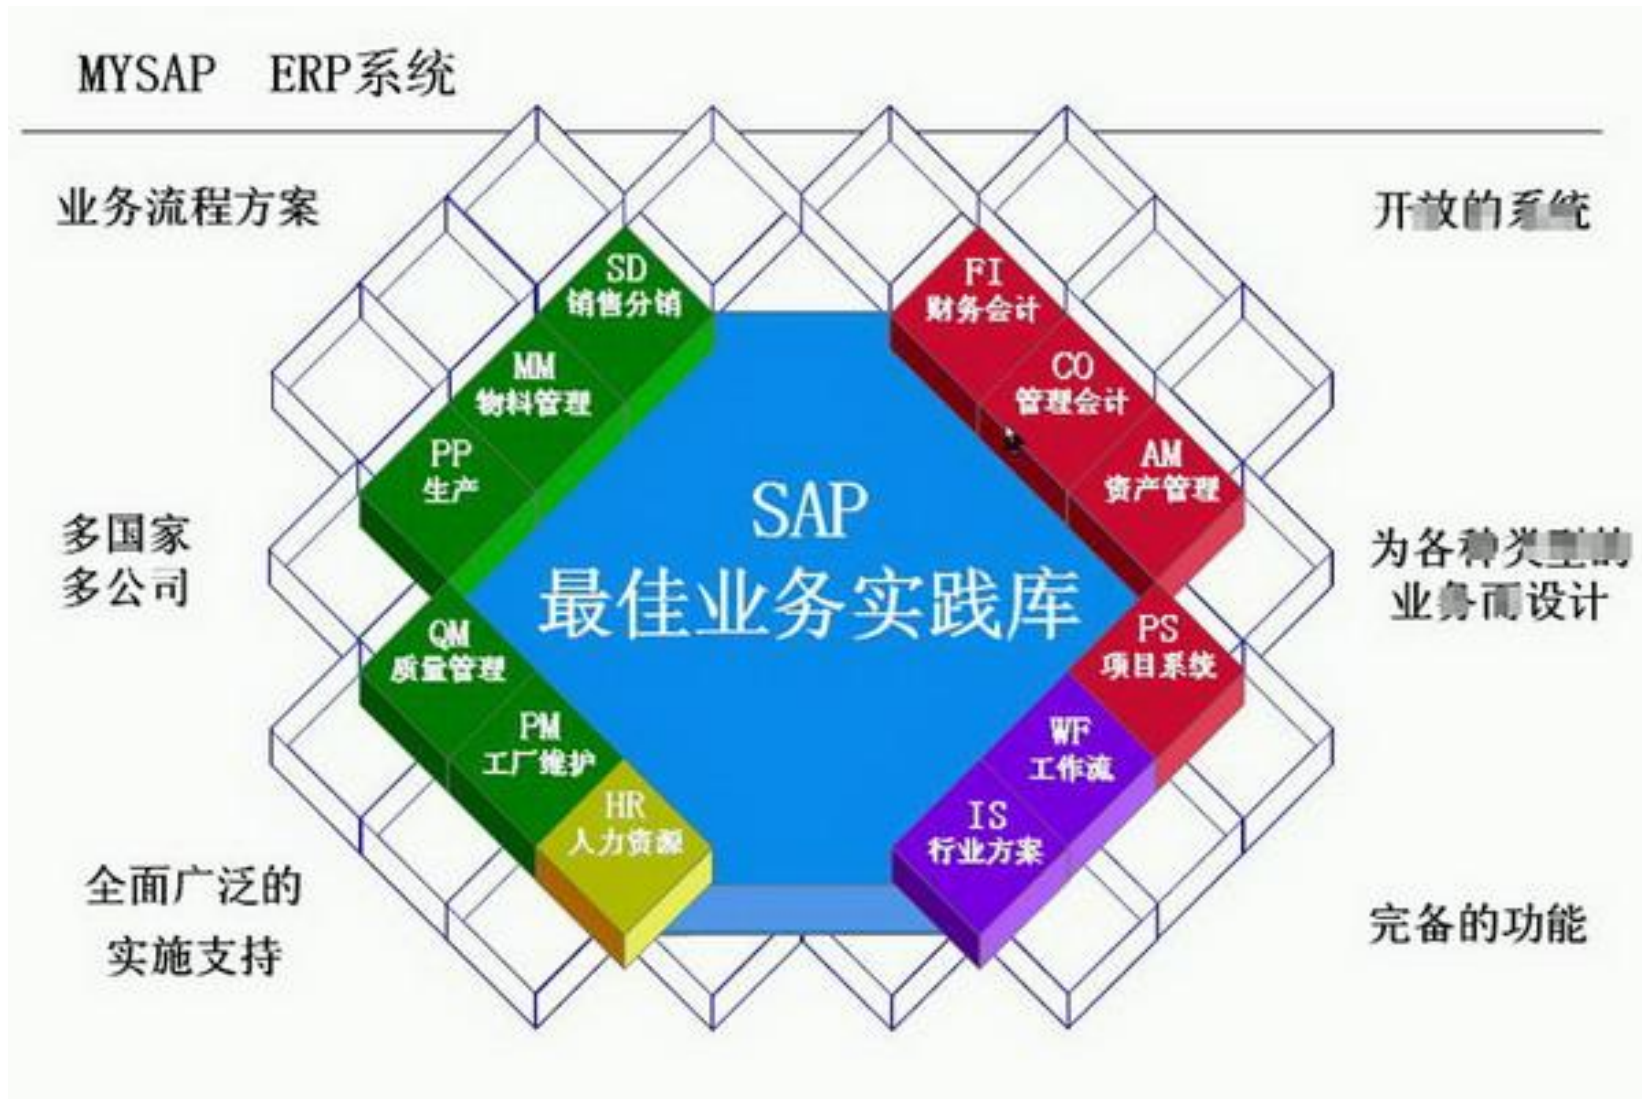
MYSAP ERP系统

业务流程方案

开放的系统

SD
销售分销

MM
物料管理

PP
生产

FI
财务会计

CO
管理会计

AM
资产管理

SAP
最佳业务实践库

多国家
多公司

为各种类型的
业务而设计

QM
质量管理

PM
工厂维护

HR
人力资源

PS
项目系统

WF
工作流

IS
行业方案

全面广泛的
实施支持

完备的功能